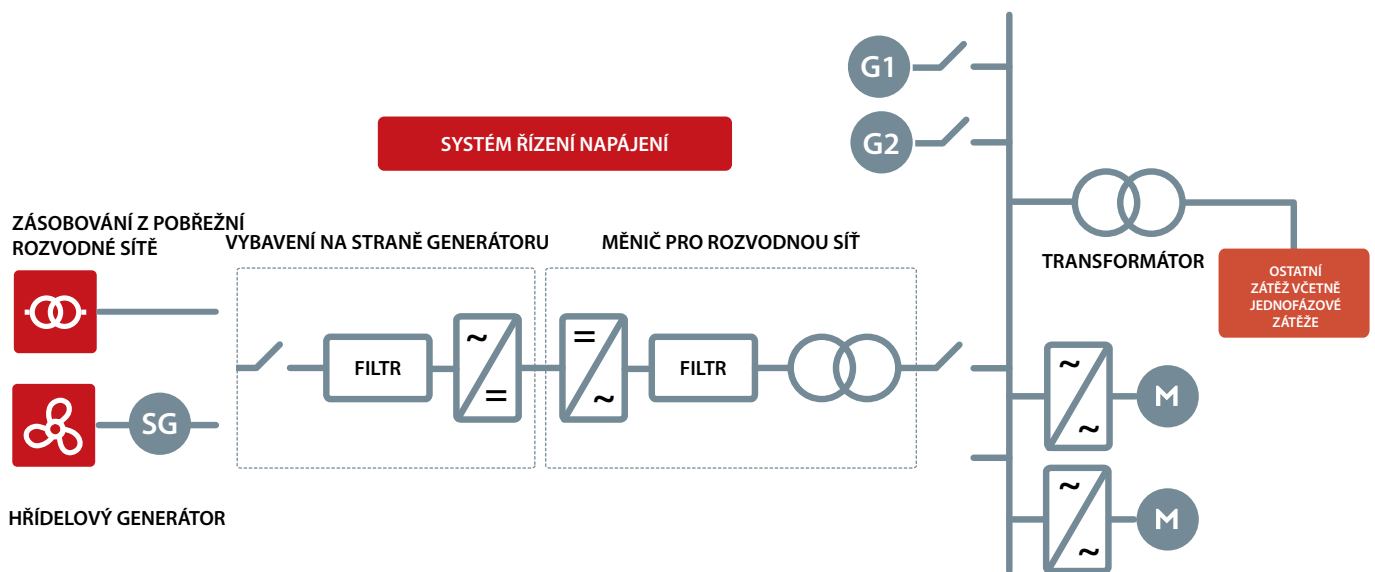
G1

G2

SYSTÉM ŘÍZENÍ NAPÁJENÍ

ZÁSOBOVÁNÍ Z POBŘEŽNÍ ROZVODNÉ SÍTĚ

VYBAVENÍ NA STRANĚ GENERÁTORU

MĚNIČ PRO ROZVODNOU SÍŤ

TRANSFORMÁTOR

OSTATNÍ ZÁTĚŽ VČETNĚ JEDNOFÁZOVÉ ZÁTĚŽE

FILTR

~

=

=

~

FILTR

SG

~

~

M

~

~

M

HŘÍDELOVÝ GENERÁTOR